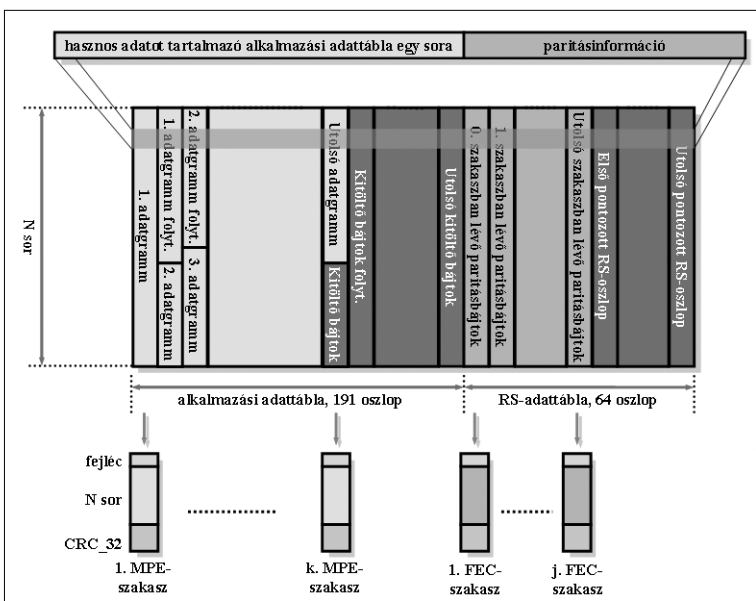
hasznos adatot tartalmazó alkalmazási adattábla egy sora

paritásinformáció

N sor

1. adatgramm

1. adatgramm folyt.

2. adatgramm folyt.

2. adatgramm

3. adatgramm

Utolsó adatgramm

Kitöltő bájtok

Kitöltő bájtok folyt.

Utolsó kitöltő bájtok

0. szakaszban lévő paritásbájtok

1. szakaszban lévő paritásbájtok

Utolsó szakaszban lévő paritásbájtok

Első pontozott RS-oszlop

Utolsó pontozott RS-oszlop

alkalmazási adattábla, 191 oszlop

RS-adattábla, 64 oszlop

fejléc

N sor

CRC_32

1. MPE-szakasz

k. MPE-szakasz

1. FEC-szakasz

j. FEC-szakasz